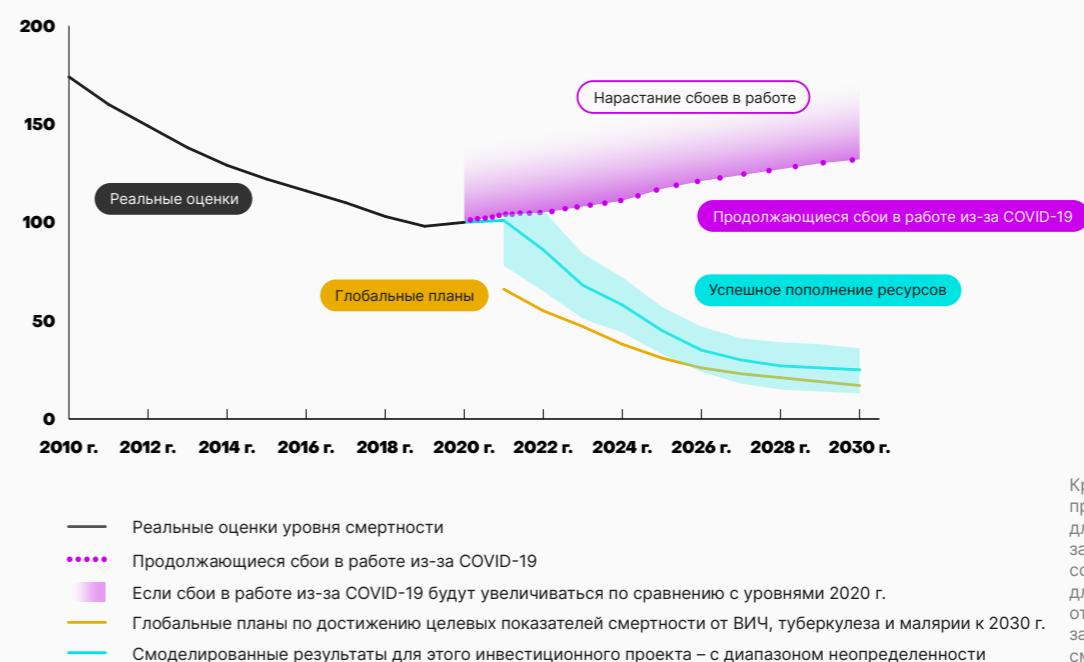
200
150
100
50
0

2010 г. 2012 г. 2014 г. 2016 г. 2018 г. 2020 г. 2022 г. 2024 г. 2026 г. 2028 г. 2030 г.

Нарастание сбоев в работе
Реальные оценки
Продолжающиеся сбои в работе из-за COVID-19
Глобальные планы
Успешное пополнение ресурсов

Реальные оценки уровня смертности
Продолжающиеся сбои в работе из-за COVID-19
Если сбои в работе из-за COVID-19 будут увеличиваться по сравнению с уровнями 2020 г.
Глобальные планы по достижению целевых показателей смертности от ВИЧ, туберкулеза и малярии к 2030 г.
Смоделированные результаты для этого инвестиционного проекта – с диапазоном неопределенности

Кр
пр
дл
за
со
дл
от
за
см